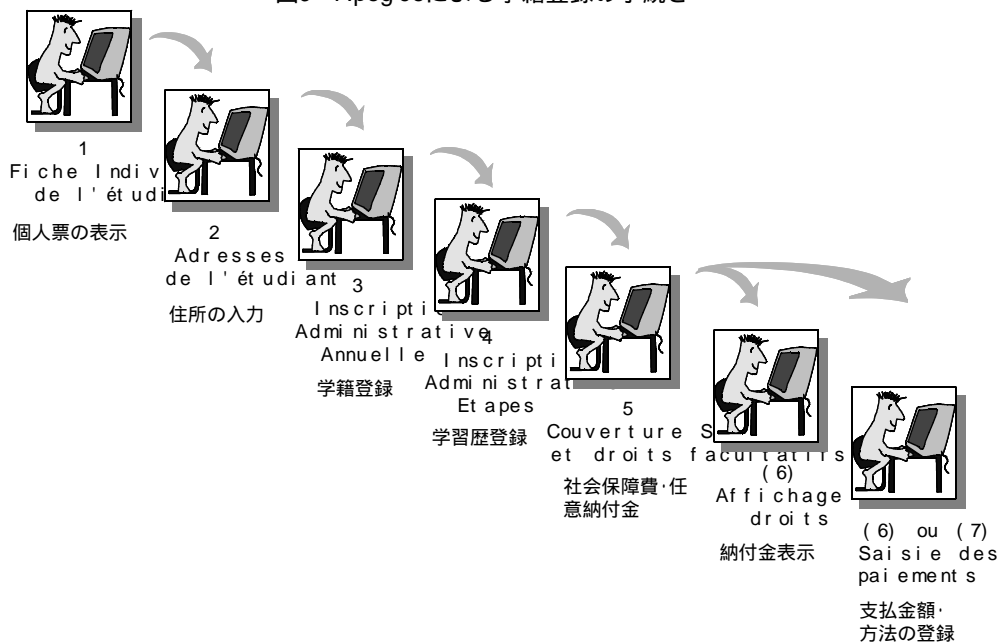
図5 Apogeeによる学籍登録の手続き

1
Fiche Indiv
de l'étudi

個人票の表示

2
Adresses
de l'étudiant

住所の入力

3
Inscripti
Administrative
Annuelle

学籍登録

4
Inscripti
Administrat
Etapes

学習歴登録

5
Couverture S
et droits facultatifs

社会保障費·任意納付金

(6)
Affichage
droits

納付金表示

(6) ou (7)
Saisie des
paiements

支払金額·
方法の登録